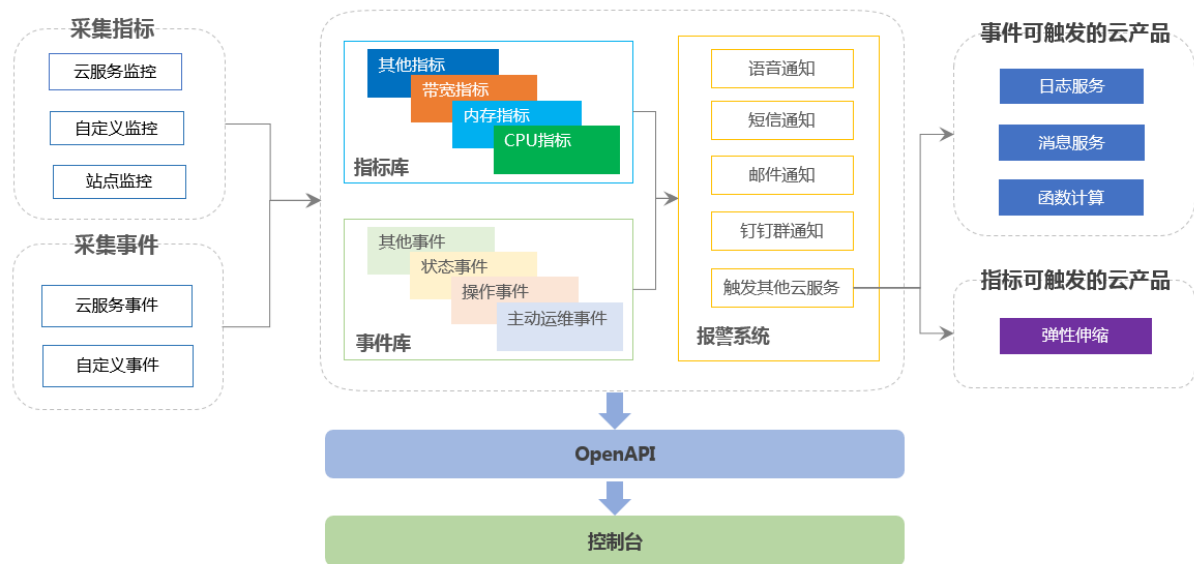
采集指标

云服务监控

自定义监控

站点监控

采集事件

云服务事件

自定义事件

其他指标

带宽指标

内存指标

CPU指标

指标库

其他事件

状态事件

操作事件

主动运维事件

事件库

语音通知

短信通知

邮件通知

钉钉群通知

触发其他云服务

报警系统

事件可触发的云产品

日志服务

消息服务

函数计算

指标可触发的云产品

弹性伸缩

OpenAPI

控制台